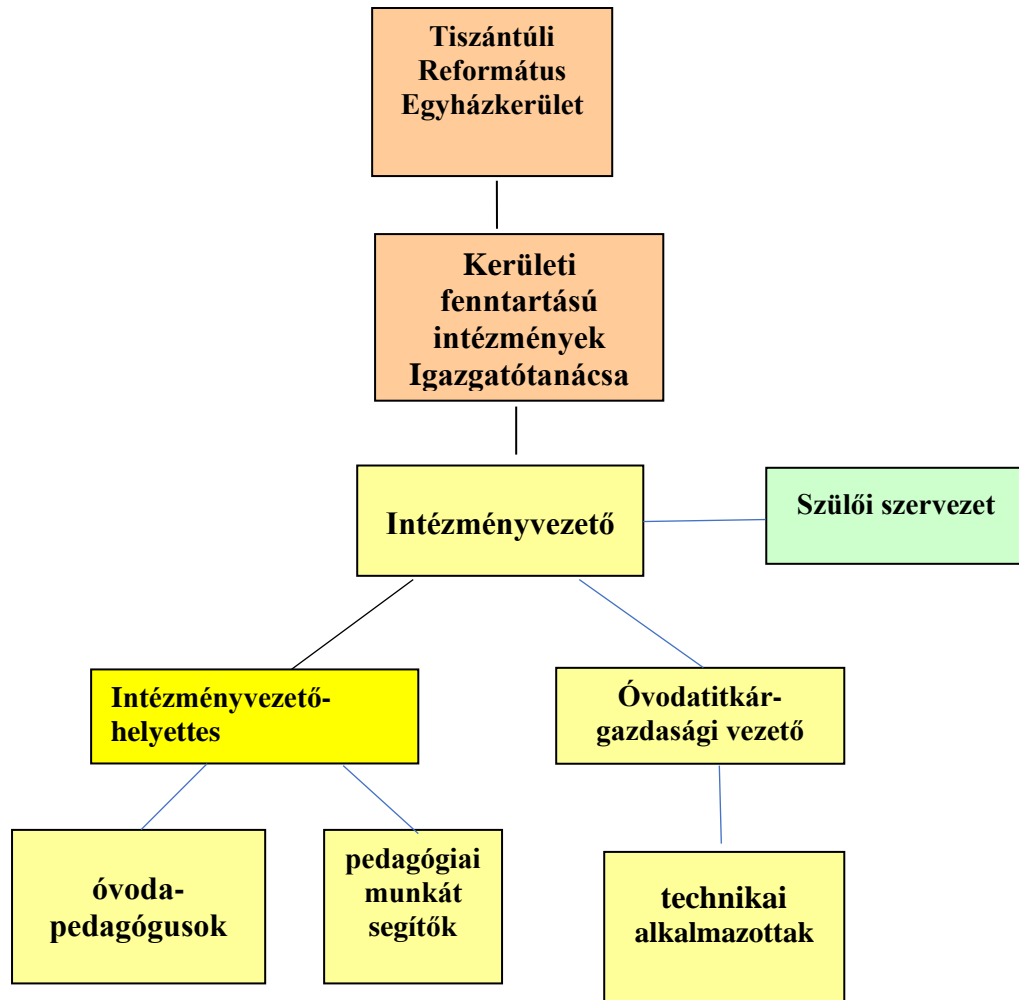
Tiszántúli Református Egyházkerület

Kerületi fenntartású intézmények Igazgatótanácsa

Intézményvezető

Szülői szervezet

Intézményvezető-helyettes

Óvodatitkár-gazdasági vezető

óvoda-pedagógusok

pedagógiai munkát segítők

technikai alkalmazottak